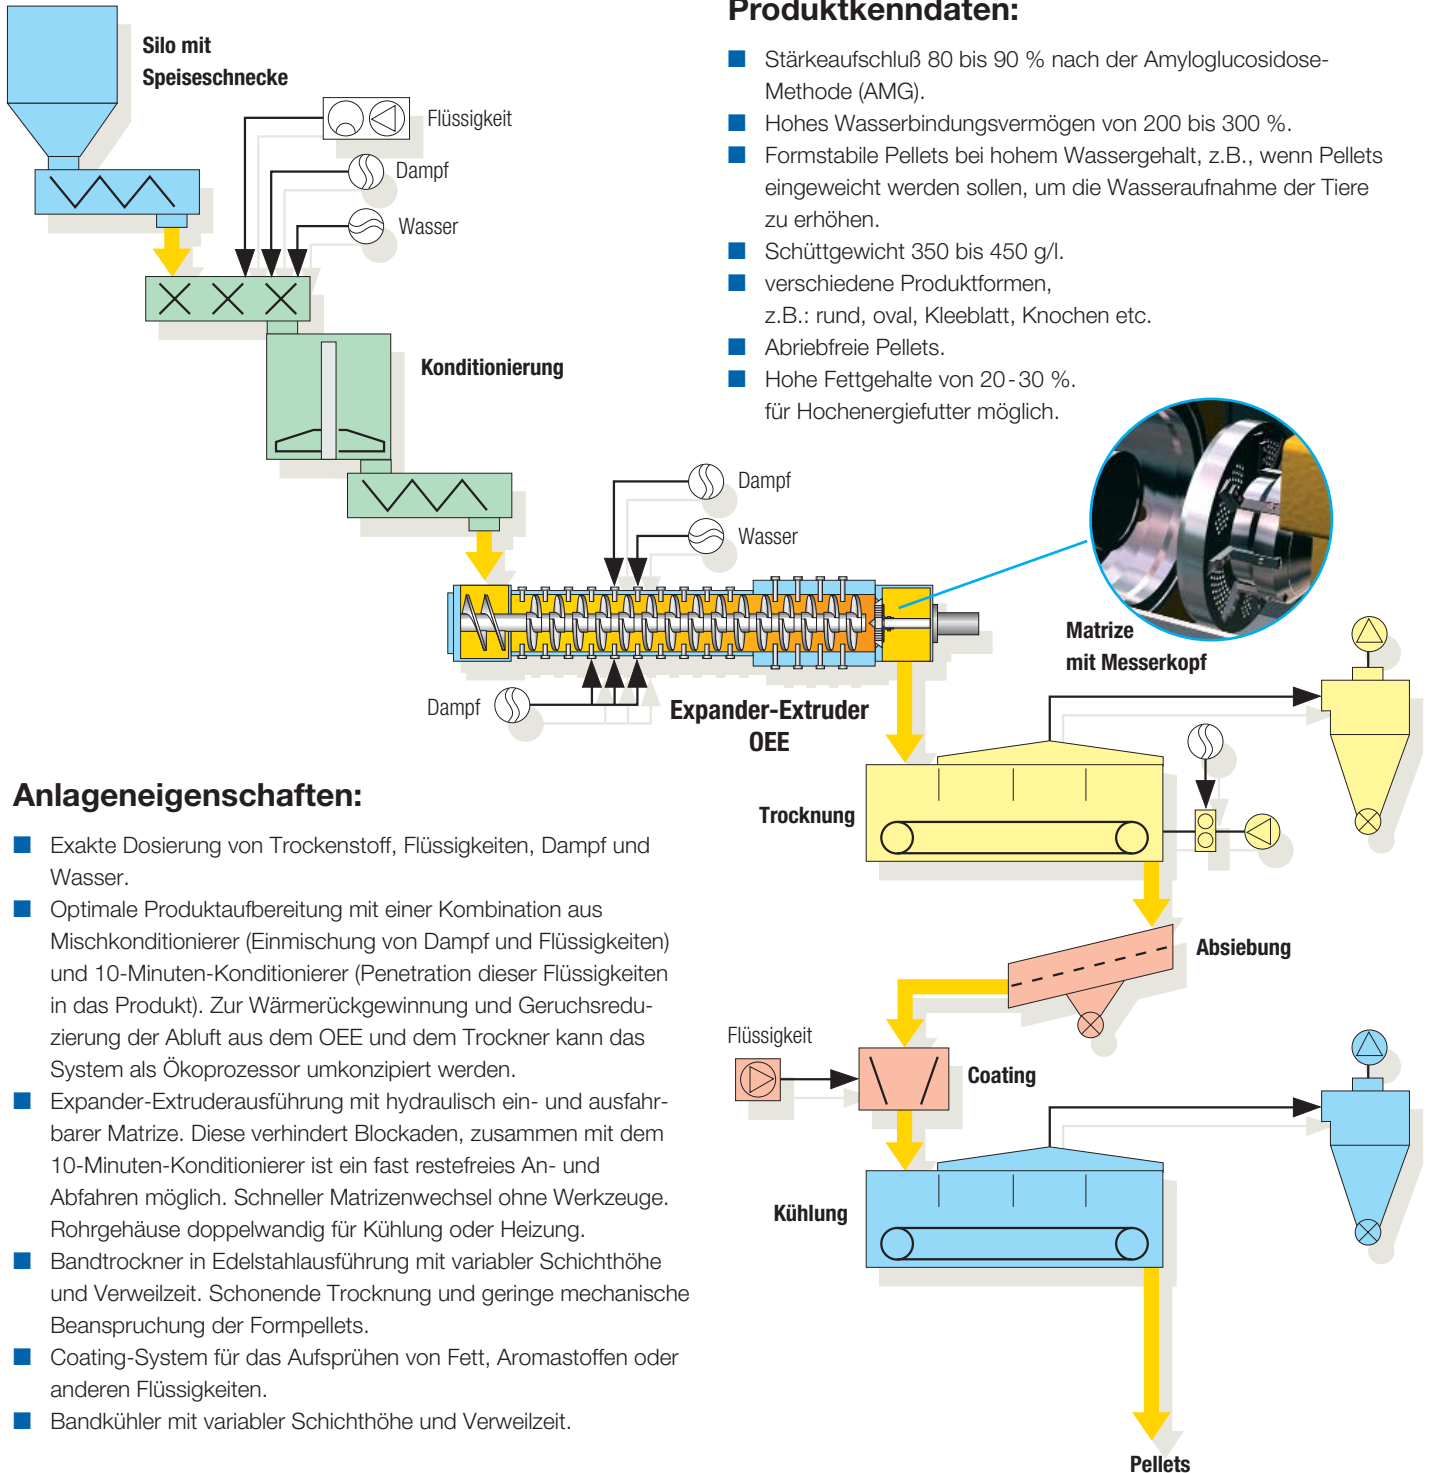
Produktkenndaten:

Stärkeaufschluß 80 bis 90 % nach der Amyloglucosidose-Methode (AMG).
Hohes Wasserbindungsvermögen von 200 bis 300 %.
Formstabile Pellets bei hohem Wassergehalt, z.B., wenn Pellets eingeweicht werden sollen, um die Wasseraufnahme der Tiere zu erhöhen.
Schüttgewicht 350 bis 450 g/l.
verschiedene Produktformen, z.B.: rund, oval, Kleeblatt, Knochen etc.
Abriebfreie Pellets.
Hohe Fettgehalte von 20 - 30 %. für Hochenergiefutter möglich.

Silo mit Speiseschnecke

Flüssigkeit

Dampf

Wasser

Konditionierung

Dampf

Wasser

Matrize mit Messerkopf

Dampf

Expander-Extruder OEE

Trocknung

Absiebung

Flüssigkeit

Coating

Kühlung

Pellets

Anlageneigenschaften:

Exakte Dosierung von Trockenstoff, Flüssigkeiten, Dampf und Wasser.
Optimale Produktaufbereitung mit einer Kombination aus Mischkonditionierer (Einmischung von Dampf und Flüssigkeiten) und 10-Minuten-Konditionierer (Penetration dieser Flüssigkeiten in das Produkt). Zur Wärmerückgewinnung und Geruchsreduzierung der Abluft aus dem OEE und dem Trockner kann das System als Ökoprozessor umkonzipiert werden.
Expander-Extruderausführung mit hydraulisch ein- und ausfahrbarer Matrize. Diese verhindert Blockaden, zusammen mit dem 10-Minuten-Konditionierer ist ein fast restefreies An- und Abfahren möglich. Schneller Matrizenwechsel ohne Werkzeuge. Rohrgehäuse doppelwandig für Kühlung oder Heizung.
Bandtrockner in Edelstahlausführung mit variabler Schichthöhe und Verweilzeit. Schonende Trocknung und geringe mechanische Beanspruchung der Formpellets.
Coating-System für das Aufsprühen von Fett, Aromastoffen oder anderen Flüssigkeiten.
Bandkühler mit variabler Schichthöhe und Verweilzeit.